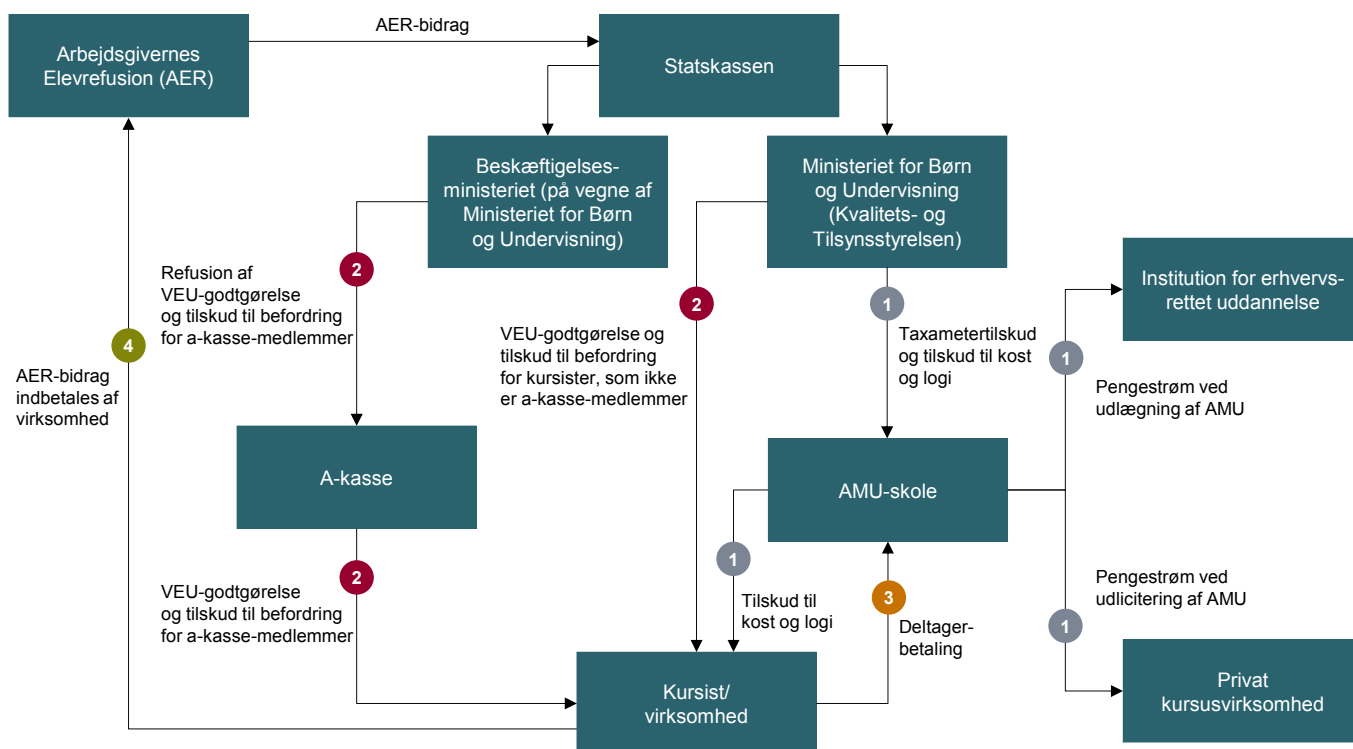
Arbejdsgivernes Elevrefusion (AER)

AER-bidrag

Statskassen

Beskæftigelses-ministeriet (på vegne af Ministeriet for Børn og Undervisning)

Ministeriet for Børn og Undervisning (Kvalitets- og Tilsynsstyrelsen)

Refusion af VEU-godtgørelse og tilskud til befordring for a-kasse-medlemmer

2

2

VEU-godtgørelse og tilskud til befordring for kursister, som ikke er a-kasse-medlemmer

1

Taxametertilskud og tilskud til kost og logi

Institution for erhvervs-rettet uddannelse

1

Pengestrøm ved udlægning af AMU

4

AER-bidrag indbetales af virksomhed

A-kasse

AMU-skole

1

Tilskud til kost og logi

2

VEU-godtgørelse og tilskud til befordring for a-kasse-medlemmer

3

Deltager-betaling

Pengestrøm ved udlicitering af AMU

1

Privat kursusvirksomhed

Kursist/ virksomhed